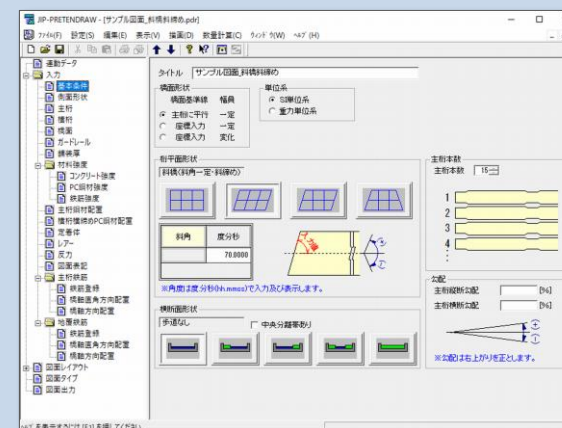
JIP-PRETENDRAW - [サンプル図面_斜橋斜締め.pdr]

ファイル(F) 設定(S) 編集(E) 表示(V) 描画(D) 数量計算(C) ウィンドウ(W) ヘルプ(H)

連動データ
入力
基本条件
床版形状
主桁
横桁
橋面
ガードレール
横断歩
材料強度
コンクリート強度
PC鋼材強度
鉄筋強度
主桁鋼材配置
横桁横締めPC鋼材配置
定着体
レアー
反力
図面表記
主桁鉄筋
鉄筋登録
橋軸直角方向配置
橋軸方向配置
地覆鉄筋
鉄筋登録
橋軸直角方向配置
橋軸方向配置
図面レイアウト
図面タイプ
図面出力

タイトル サンプル図面_斜橋斜締め

橋面形状
橋面基準線 幅員
主桁に平行 一定
座標入力 一定
座標入力 変化

単位系
SI単位系
重力単位系

桁平面形状
斜橋(斜角一定・斜締め)

| 斜角 | 度分秒 |
|---|---|
| | 70.0000 |

※角度は度分秒(h.mmss)で入力及び表示します。

主桁本数
主桁本数 15

1
2
3
4

勾配
主桁縦断勾配 [%]
主桁横断勾配 [%]

※勾配は右上がりを正とします。

横断面形状
歩道なし
中央分離帯あり

ヘルプを表示するには [F1] を押してください。